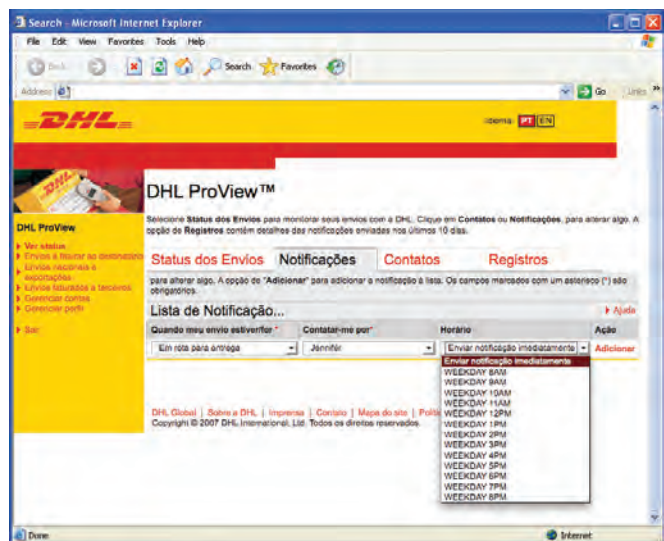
Search - Microsoft Internet Explorer

File Edit View Favorites Tools Help

Back Search Favorites

Address Go Links

DHL

Idioma: PT EN

DHL ProView™

Selecione Status dos Envios para monitorar seus envios com a DHL. Clique em Contatos ou Notificações, para alterar algo. A opção de Registros contém detalhes das notificações enviadas nos últimos 10 dias.

DHL ProView

Ver status
Envios a faturar ao destinatário
Envios nacionais e exportações
Envios faturados a terceiros
Gerenciar contas
Gerenciar perfil

Sair

Status dos Envios | Notificações | Contatos | Registros

para alterar algo. A opção de "Adicionar" para adicionar a notificação à lista. Os campos marcados com um asterisco (*) são obrigatórios.

Lista de Notificação...

Ajuda

| Quando meu envio estiver/for * | Contatar-me por* | Horário | Ação |
|---|---|---|---|
| Em rota para entrega | Jennifer | Enviar notificação imediatamente | Adicionar |

Enviar notificação imediatamente
WEEKDAY 8AM
WEEKDAY 9AM
WEEKDAY 10AM
WEEKDAY 11AM
WEEKDAY 12PM
WEEKDAY 1PM
WEEKDAY 2PM
WEEKDAY 3PM
WEEKDAY 4PM
WEEKDAY 5PM
WEEKDAY 6PM
WEEKDAY 7PM
WEEKDAY 8PM

DHL Global | Sobre a DHL | Imprensa | Contato | Mapa do site | Politi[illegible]
Copyright © 2007 DHL International, Ltd. Todos os direitos reservados.

Done

Internet